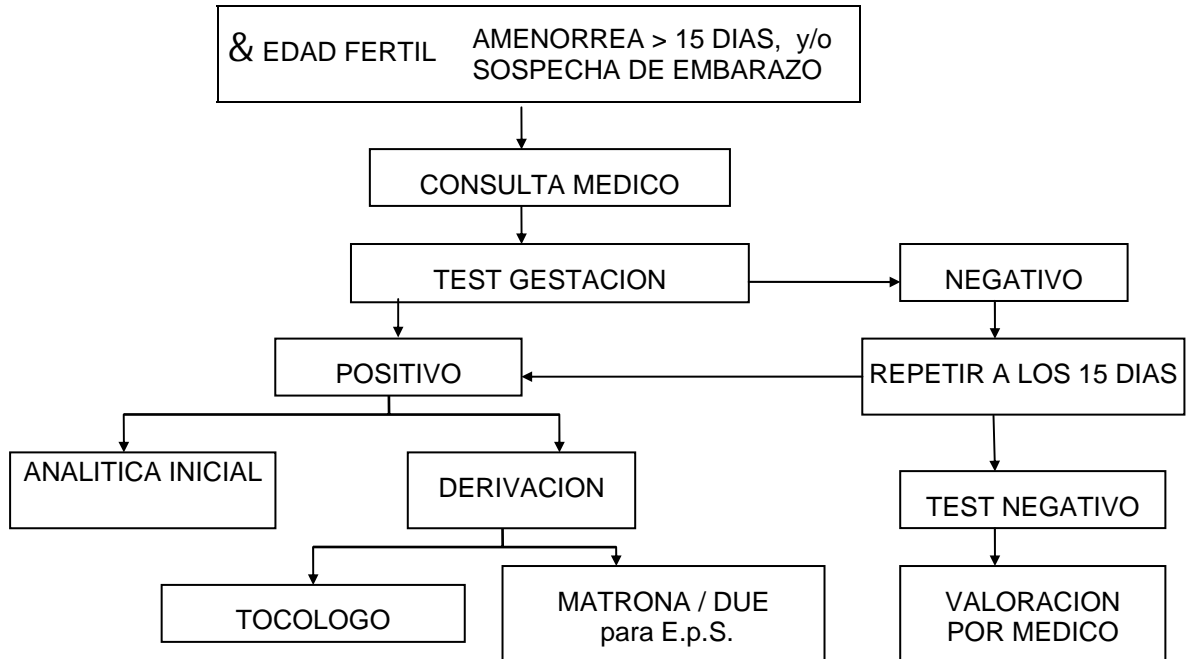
& EDAD FERTIL AMENORREA > 15 DIAS, y/o SOSPECHA DE EMBARAZO

CONSULTA MEDICO

TEST GESTACION

NEGATIVO

POSITIVO

REPETIR A LOS 15 DIAS

ANALITICA INICIAL

DERIVACION

TEST NEGATIVO

TOCOLOGO

MATRONA / DUE para E.p.S.

VALORACION POR MEDICO